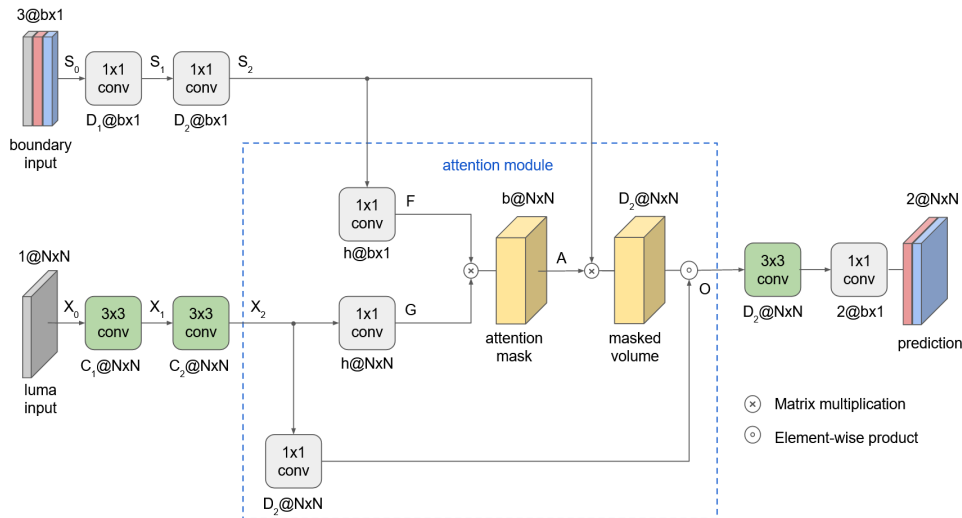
3@bx1

$S_0$ 1x1 conv $S_1$ 1x1 conv $S_2$

$D_1$@bx1 $D_2$@bx1

boundary input

attention module

1x1 conv F

h@bx1

b@NxN

$D_2$@NxN

2@NxN

1@NxN

$X_0$ 3x3 conv $X_1$ 3x3 conv $X_2$

1x1 conv G

A

O

3x3 conv

1x1 conv

$C_1$@NxN $C_2$@NxN

h@NxN

attention mask

masked volume

$D_2$@NxN

2@bx1

prediction

luma input

1x1 conv

$D_2$@NxN

Matrix multiplication

Element-wise product